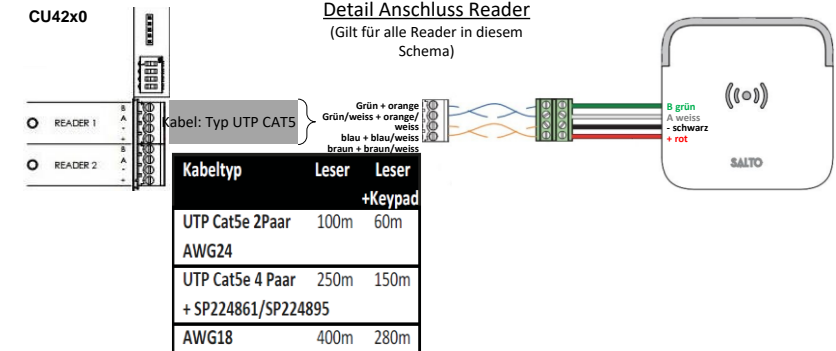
CU42x0

Detail Anschluss Reader
(Gilt für alle Reader in diesem Schema)

READER 1
READER 2

B
A
-
+
B
A
-
+

Kabel: Typ UTP CAT5

Grün + orange
Grün/weiss + orange/weiss
blau + blau/weiss
braun + braun/weiss

B grün
A weiss
- schwarz
+ rot

SALTO

| Kabeltyp | Leser | Leser +Keypad |
|---|---|---|
| UTP Cat5e 2Paar AWG24 | 100m | 60m |
| UTP Cat5e 4 Paar + SP224861/SP224895 | 250m | 150m |
| AWG18 | 400m | 280m |